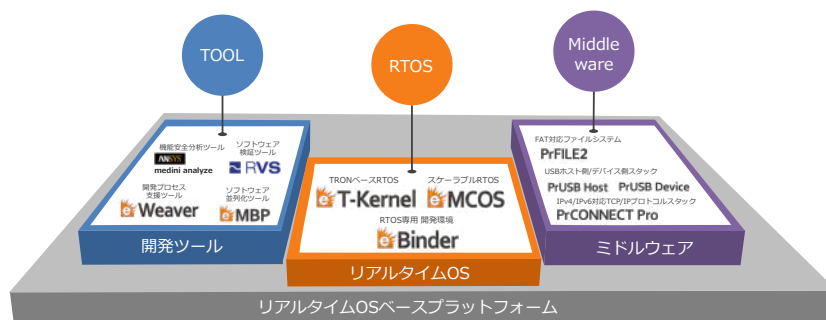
TOOL

RTOS

Middle ware

機能安全分析ツール
ANSYS
medini analyze

ソフトウェア
検証ツール
RVS

開発プロセス
支援ツール
eWeaver

ソフトウェア
並列化ツール
eMBP

開発ツール

TRONベースRTOS
eT-Kernel

スケーラブルRTOS
eMCOS

RTOS専用 開発環境
eBinder

リアルタイムOS

FAT対応ファイルシステム
PrFILE2

USBホスト側/デバイス側スタック
PrUSB Host PrUSB Device

IPv4/IPv6対応TCP/IPプロトコルスタック
PrCONNECT Pro

ミドルウェア

リアルタイムOSベースプラットフォーム